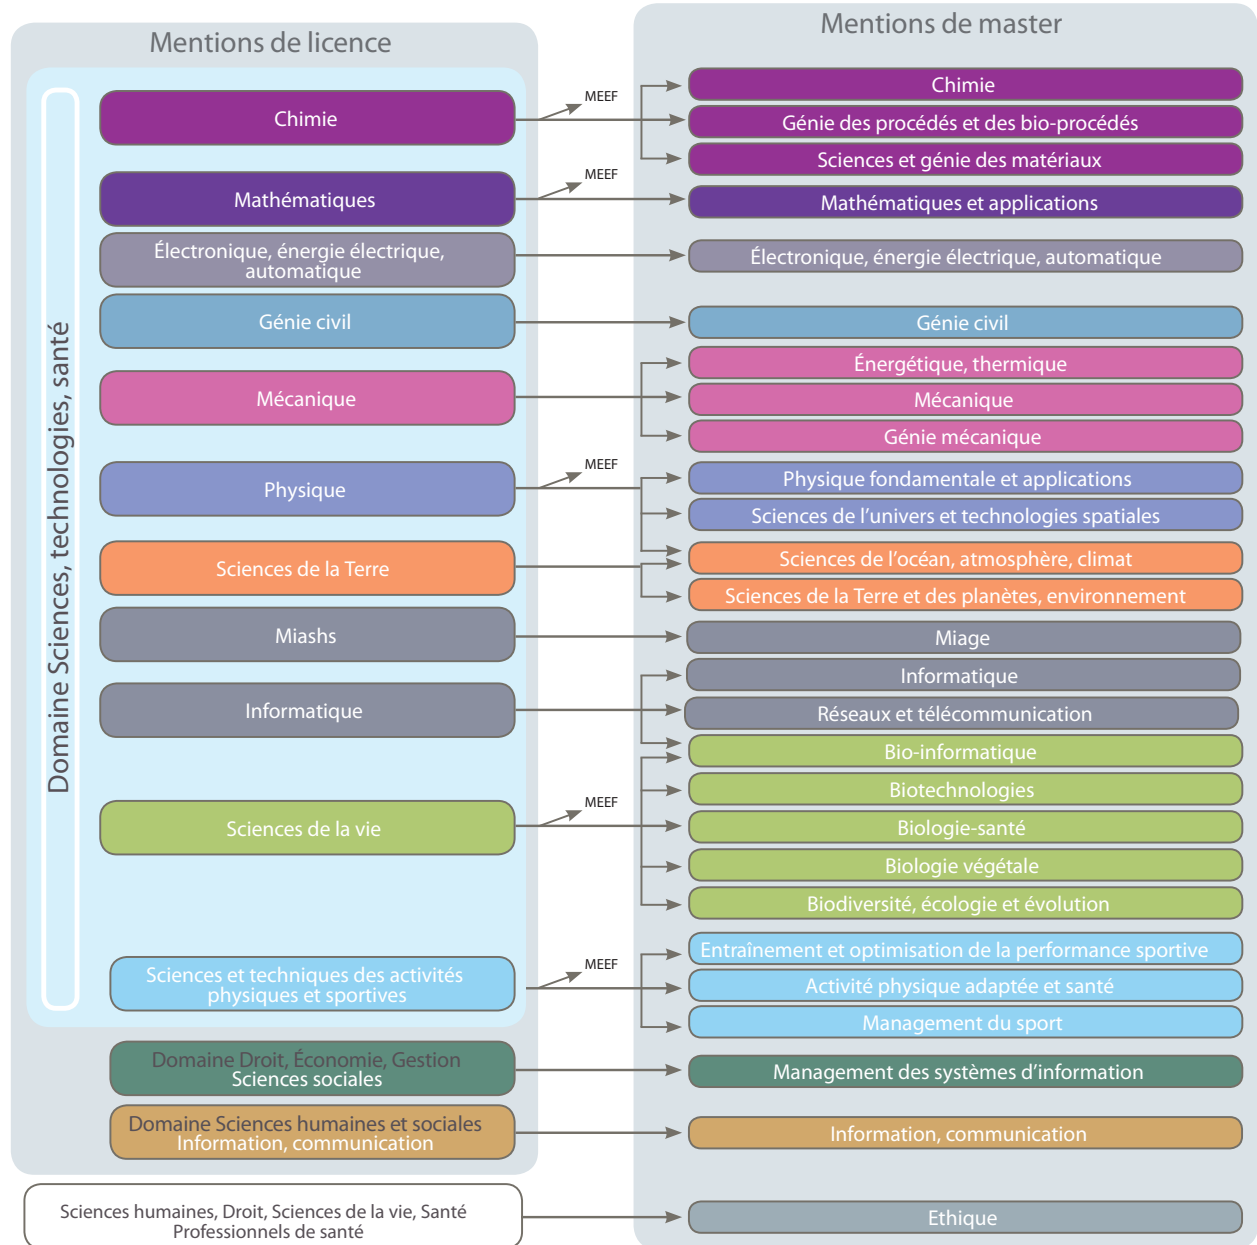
Mentions de licence

Domaine Sciences, technologies, santé

Chimie

Mathématiques

Électronique, énergie électrique, automatique

Génie civil

Mécanique

Physique

Sciences de la Terre

Miashs

Informatique

Sciences de la vie

Sciences et techniques des activités physiques et sportives

Domaine Droit, Économie, Gestion Sciences sociales

Domaine Sciences humaines et sociales Information, communication

Sciences humaines, Droit, Sciences de la vie, Santé Professionnels de santé

MEEF

MEEF

MEEF

MEEF

MEEF

Mentions de master

Chimie

Génie des procédés et des bio-procédés

Sciences et génie des matériaux

Mathématiques et applications

Électronique, énergie électrique, automatique

Génie civil

Énergétique, thermique

Mécanique

Génie mécanique

Physique fondamentale et applications

Sciences de l'univers et technologies spatiales

Sciences de l'océan, atmosphère, climat

Sciences de la Terre et des planètes, environnement

Miage

Informatique

Réseaux et télécommunication

Bio-informatique

Biotechnologies

Biologie-santé

Biologie végétale

Biodiversité, écologie et évolution

Entraînement et optimisation de la performance sportive

Activité physique adaptée et santé

Management du sport

Management des systèmes d'information

Information, communication

Ethique